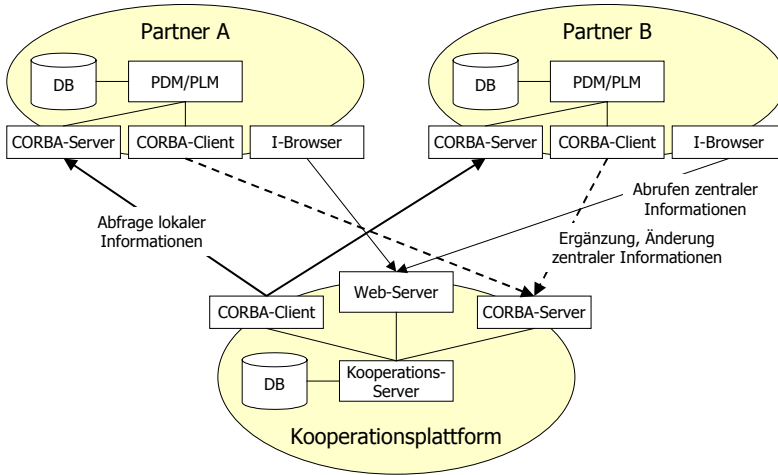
Partner A

DB

PDM/PLM

CORBA-Server

CORBA-Client

I-Browser

Partner B

DB

PDM/PLM

CORBA-Server

CORBA-Client

I-Browser

Abrufen zentraler Informationen

Abfrage lokaler Informationen

Ergänzung, Änderung zentraler Informationen

Web-Server

CORBA-Client

CORBA-Server

DB

Kooperations-Server

Kooperationsplattform